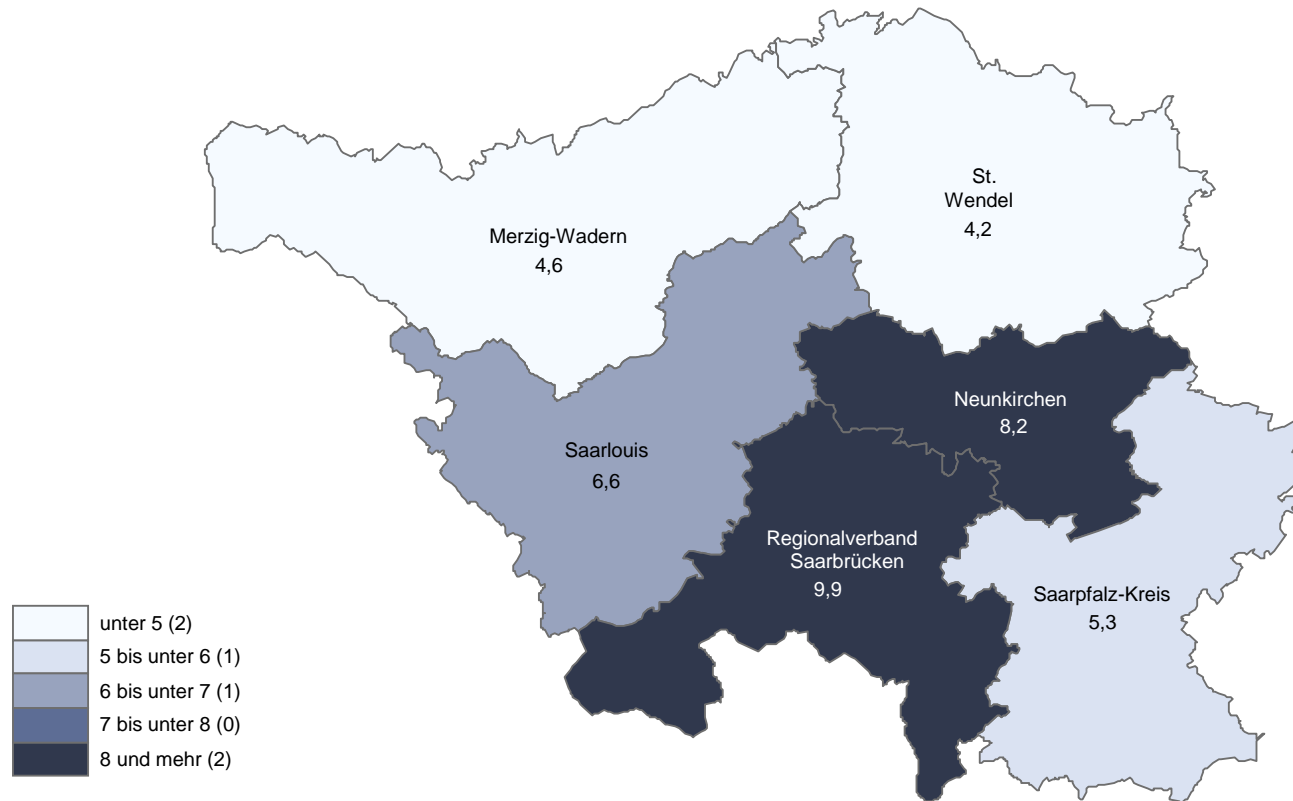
St.
Wendel
4,2

Merzig-Wadern
4,6

Neunkirchen
8,2

Saarlouis
6,6

Regionalverband
Saarbrücken
9,9

Saarpfalz-Kreis
5,3

unter 5 (2)
5 bis unter 6 (1)
6 bis unter 7 (1)
7 bis unter 8 (0)
8 und mehr (2)